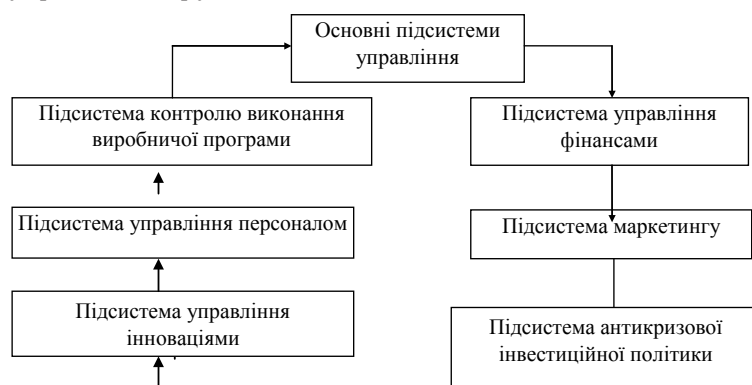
Основні підсистеми управління

Підсистема контролю виконання виробничої програми

Підсистема управління персоналом

Підсистема управління інноваціями

Підсистема управління фінансами

Підсистема маркетингу

Підсистема антикризової інвестиційної політики